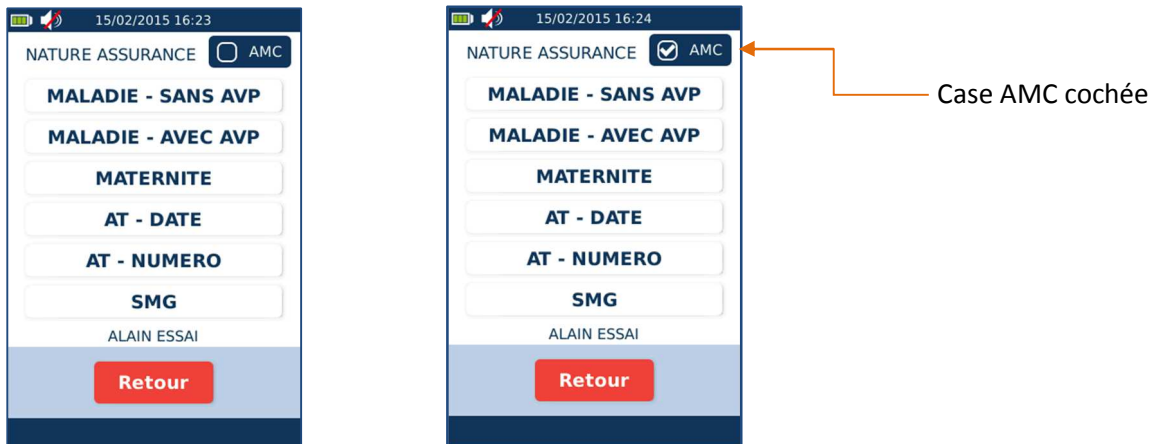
15/02/2015 16:23

NATURE ASSURANCE AMC

MALADIE - SANS AVP

MALADIE - AVEC AVP

MATERNITE

AT - DATE

AT - NUMERO

SMG

ALAIN ESSAI

Retour

15/02/2015 16:24

NATURE ASSURANCE AMC

MALADIE - SANS AVP

MALADIE - AVEC AVP

MATERNITE

AT - DATE

AT - NUMERO

SMG

ALAIN ESSAI

Retour

Case AMC cochée